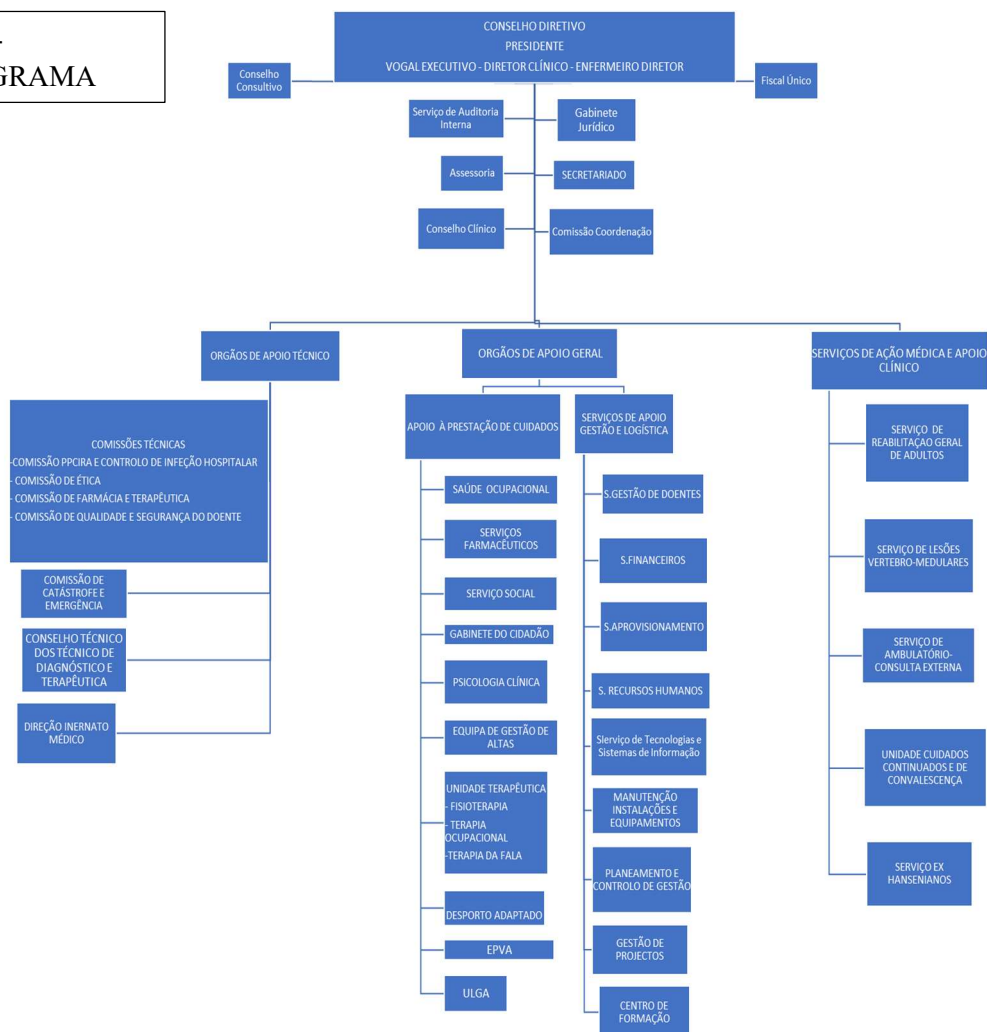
GRAMA

CONSELHO DIRETIVO
PRESIDENTE
VOGAL EXECUTIVO - DIRETOR CLÍNICO - ENFERMEIRO DIRETOR

Conselho Consultivo

Fiscal Único

Serviço de Auditoria Interna

Gabinete Jurídico

Assessoria

SECRETARIADO

Conselho Clínico

Comissão Coordenação

ORGÃOS DE APOIO TÉCNICO

ORGÃOS DE APOIO GERAL

SERVIÇOS DE AÇÃO MÉDICA E APOIO CLÍNICO

COMISSÕES TÉCNICAS
-COMISSÃO PPCIRA E CONTROLO DE INFEÇÃO HOSPITALAR
- COMISSÃO DE ÉTICA
- COMISSÃO DE FARMÁCIA E TERAPÊUTICA
- COMISSÃO DE QUALIDADE E SEGURANÇA DO DOENTE

COMISSÃO DE CATÁSTROFE E EMERGÊNCIA

CONSELHO TÉCNICO DOS TÉCNICO DE DIAGNÓSTICO E TERAPÊUTICA

DIREÇÃO INERNATO MÉDICO

APOIO À PRESTAÇÃO DE CUIDADOS

SERVIÇOS DE APOIO GESTÃO E LOGÍSTICA

SAÚDE OCUPACIONAL

SERVIÇOS FARMACÊUTICOS

SERVIÇO SOCIAL

GABINETE DO CIDADÃO

PSICOLOGIA CLÍNICA

EQUIPA DE GESTÃO DE ALTAS

UNIDADE TERAPÊUTICA
- FISIOTERAPIA
- TERAPIA OCUPACIONAL
-TERAPIA DA FALA

DESPORTO ADAPTADO

EPVA

ULGA

S.GESTÃO DE DOENTES

S.FINANCEIROS

S.APROVISIONAMENTO

S. RECURSOS HUMANOS

Slerviço de Tecnologias e Sistemas de Informação

MANUTENÇÃO INSTALAÇÕES E EQUIPAMENTOS

PLANEAMENTO E CONTROLO DE GESTÃO

GESTÃO DE PROJECTOS

CENTRO DE FORMAÇÃO

SERVIÇO DE REABILITAÇAO GERAL DE ADULTOS

SERVIÇO DE LESÕES VERTEBRO-MEDULARES

SERVIÇO DE AMBULATÓRIO-CONSULTA EXTERNA

UNIDADE CUIDADOS CONTINUADOS E DE CONVALESCENÇA

SERVIÇO EX HANSENIANOS